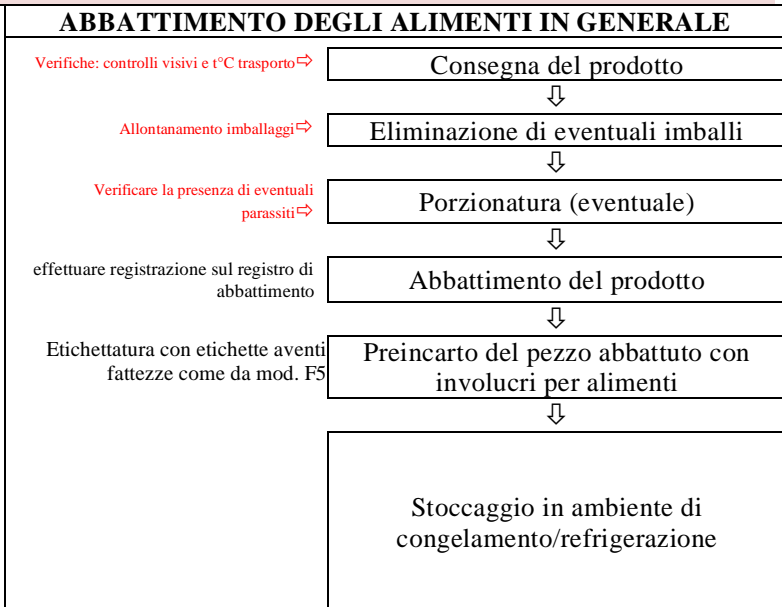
ABBATTIMENTO DEGLI ALIMENTI IN GENERALE

Verifiche: controlli visivi e t°C trasporto⇨

Consegna del prodotto

⇩

Allontanamento imballaggi⇨

Eliminazione di eventuali imballi

⇩

Verificare la presenza di eventuali parassiti⇨

Porzionatura (eventuale)

⇩

effettuare registrazione sul registro di abbattimento

Abbattimento del prodotto

⇩

Etichettatura con etichette aventi fattezze come da mod. F5

Preincarto del pezzo abbattuto con involucri per alimenti

⇩

Stoccaggio in ambiente di congelamento/refrigerazione